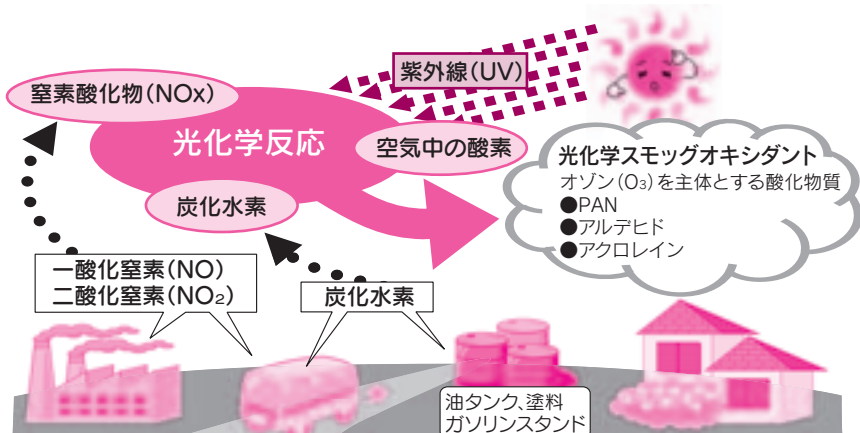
紫外線(UV)

窒素酸化物(NOx)

光化学反応

空気中の酸素

炭化水素

光化学スモッグオキシダント
オゾン($O_3$)を主体とする酸化物質
●PAN
●アルデヒド
●アクロレイン

一酸化窒素(NO)
二酸化窒素($NO_2$)

炭化水素

油タンク、塗料
ガソリンスタンド